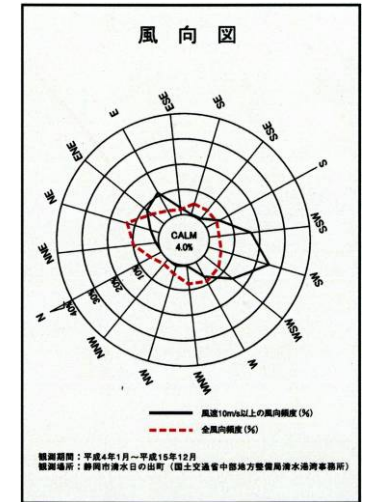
風 向 図

ESE

SE

SSE

S

E

ENE

NE

NNE

N

NNW

NW

WNW

W

WSW

SW

SSW

CALM
4.0%

10%

20%

30%

40%

風速10m/s以上の風向頻度(%)

全風向頻度(%)

観測期間:平成4年1月〜平成15年12月
観測場所:静岡市清水日の出町(国土交通省中部地方整備局清水港湾事務所)